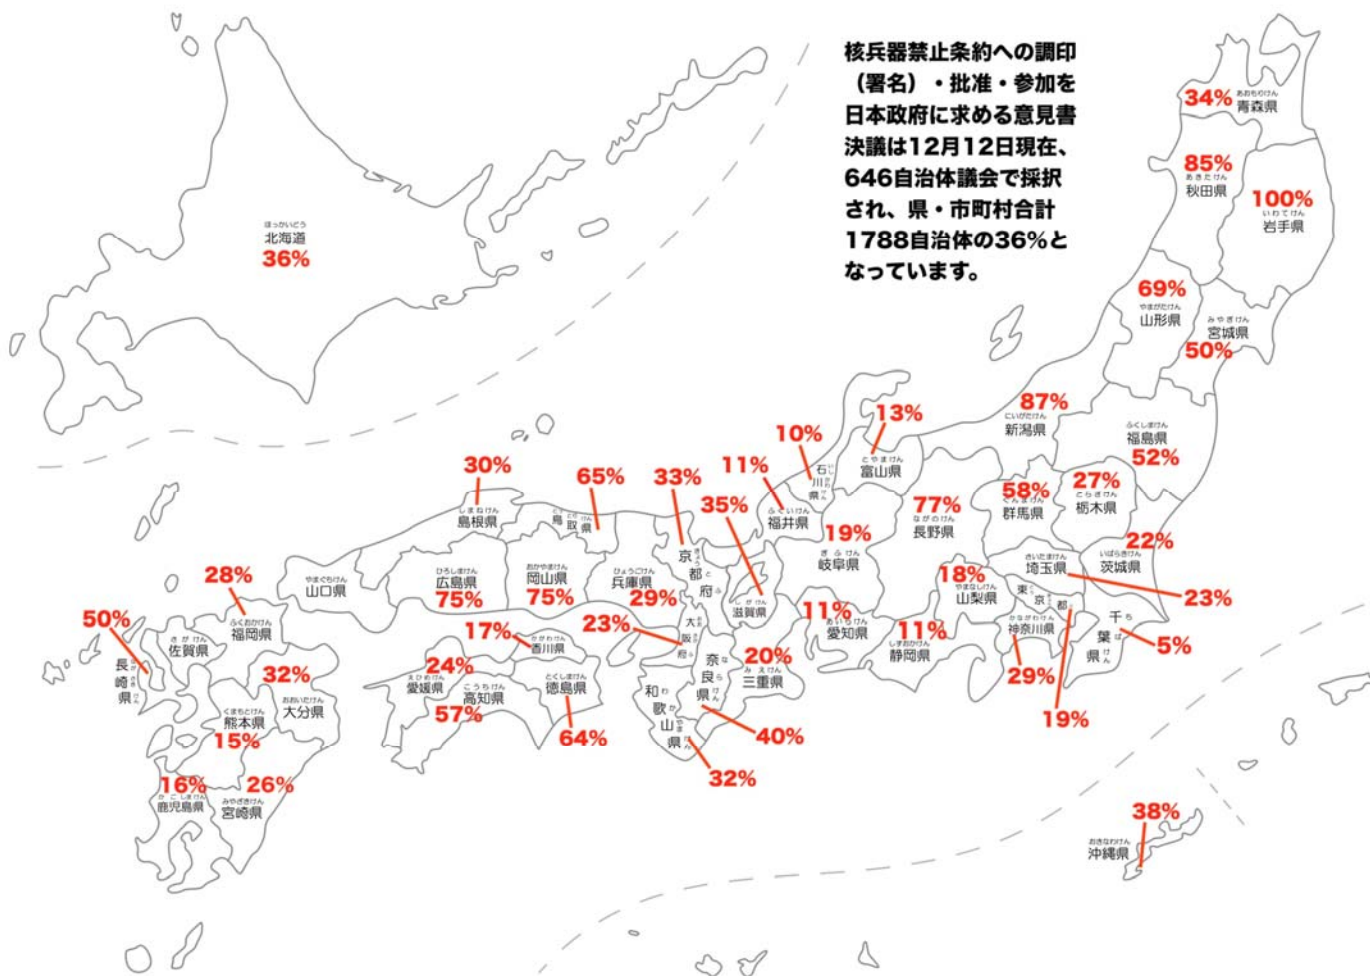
核兵器禁止条約への調印（署名）・批准・参加を日本政府に求める意見書決議は12月12日現在、646自治体議会で採択され、県・市町村合計1788自治体の36%となっています。

ほっかいどう
北海道
36%

あおもりけん
34% 青森県

あきたけん
85%
秋田県

いわてけん
100%
岩手県

やまがたけん
69%
山形県

みやぎけん
宮城県
50%

にいがたけん
87%
新潟県

ふくしまけん
福島県
52%

とやまけん
13%
富山県

いしかわけん
10%
石川県

ふくいけん
11%
福井県

ながのけん
77%
長野県

ぐんまけん
58%
群馬県

とちぎけん
27%
栃木県

いばらきけん
22%
茨城県

さいたまけん
埼玉県
23%

ぎふけん
19%
岐阜県

やまなしけん
18%
山梨県

とうきょうと
東京都
19%

かながわけん
神奈川県
29%

ちばけん
千葉県
5%

しずおかけん
11%
静岡県

あいちけん
11%
愛知県

しがけん
35%
滋賀県

きょうとふ
33%
京都府

みえけん
20%
三重県

ならけん
奈良県
40%

わかやまけん
和歌山県
32%

おおさかふ
23%
大阪府

ひょうごけん
65%
兵庫県
29%

とっとりけん
鳥取県

しまねけん
30%
島根県

おかやまけん
岡山県
75%

ひろしまけん
広島県
75%

やまぐちけん
山口県

かがわけん
17%
香川県

とくしまけん
徳島県
64%

えひめけん
24%
愛媛県

こうちけん
高知県
57%

ふくおかけん
28%
福岡県

さがけん
佐賀県

ながさきけん
50%
長崎県

おおいたけん
32%
大分県

くまもとけん
熊本県
15%

かごしまけん
16%
鹿児島県

みやざきけん
26%
宮崎県

おきなわけん
38%
沖縄県